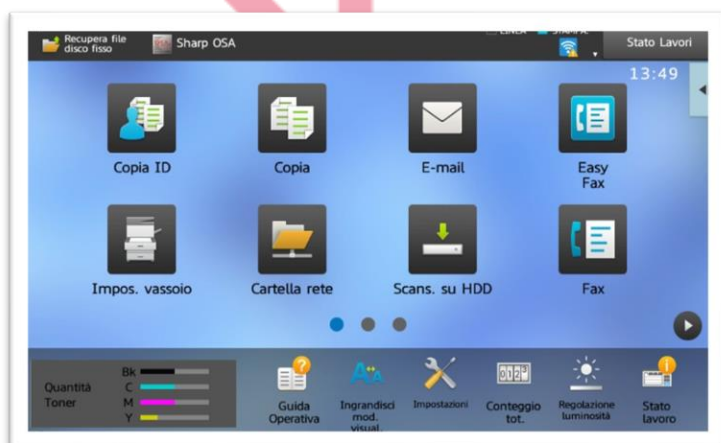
Recupera file disco fisso

Sharp OSA

LINEA

STAMPA

Stato Lavori

13:49

Copia ID

Copia

E-mail

Easy Fax

Impos. vassoio

Cartella rete

Scans. su HDD

Fax

Quantità Toner

Bk

C

M

Y

Guida Operativa

Ingrandisci mod. visual

Impostazioni

Conteggio tot.

Regolazione luminosità

Stato lavoro